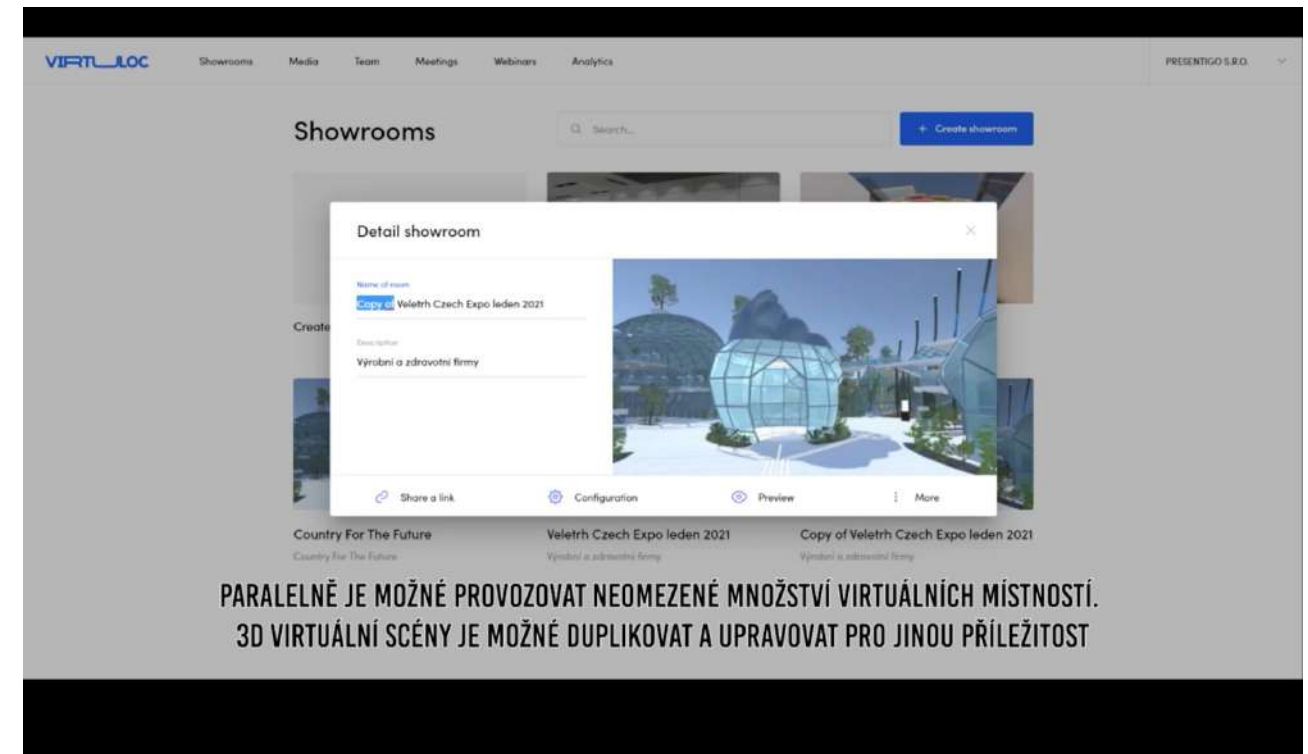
VIRTUALLOC Showrooms Media Team Meetings Webinars Analytics PRESENTIGO S.R.O.

Showrooms

Search...

+ Create showroom

Create

Detail showroom

Name of room
Copy of Veletrh Czech Expo leden 2021

Description
Výrobní a zdravotní firmy

Share a link Configuration Preview More

Country For The Future
Country For The Future

Veletrh Czech Expo leden 2021
Výrobní a zdravotní firmy

Copy of Veletrh Czech Expo leden 2021
Výrobní a zdravotní firmy

PARALELNĚ JE MOŽNÉ PROVOZOVAT NEOMEZENÉ MNOŽSTVÍ VIRTUÁLNÍCH MÍSTNOSTÍ.
3D VIRTUÁLNÍ SCÉNY JE MOŽNÉ DUPLIKOVAT A UPRAVOVAT PRO JINOU PŘÍLEŽITOST